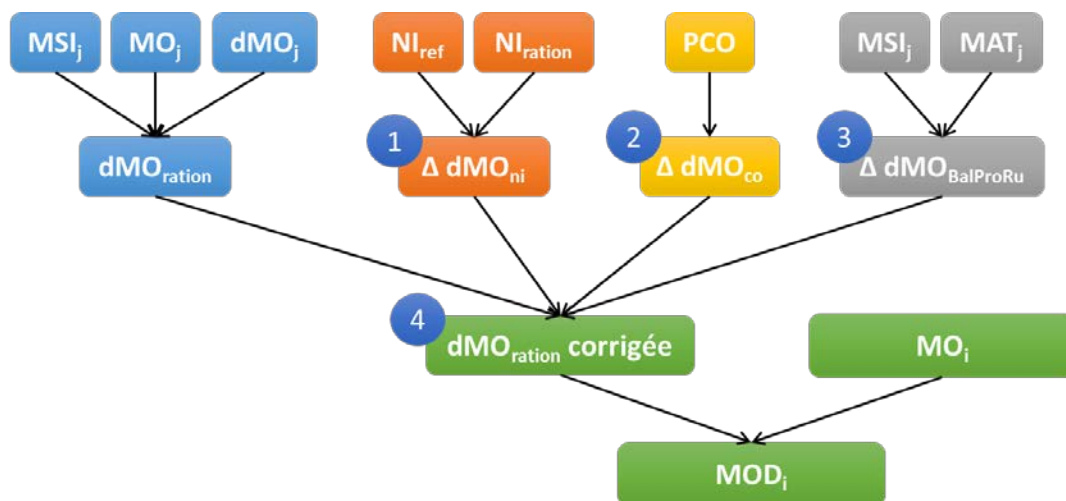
$MSI_j$ $MO_j$ $dMO_j$

$NI_{ref}$ $NI_{ration}$

PCO

$MSI_j$ $MAT_j$

$dMO_{ration}$

1 $\Delta$ $dMO_{ni}$

2 $\Delta$ $dMO_{co}$

3 $\Delta$ $dMO_{BalProRu}$

4 $dMO_{ration}$ corrigée

$MO_i$

$MOD_i$